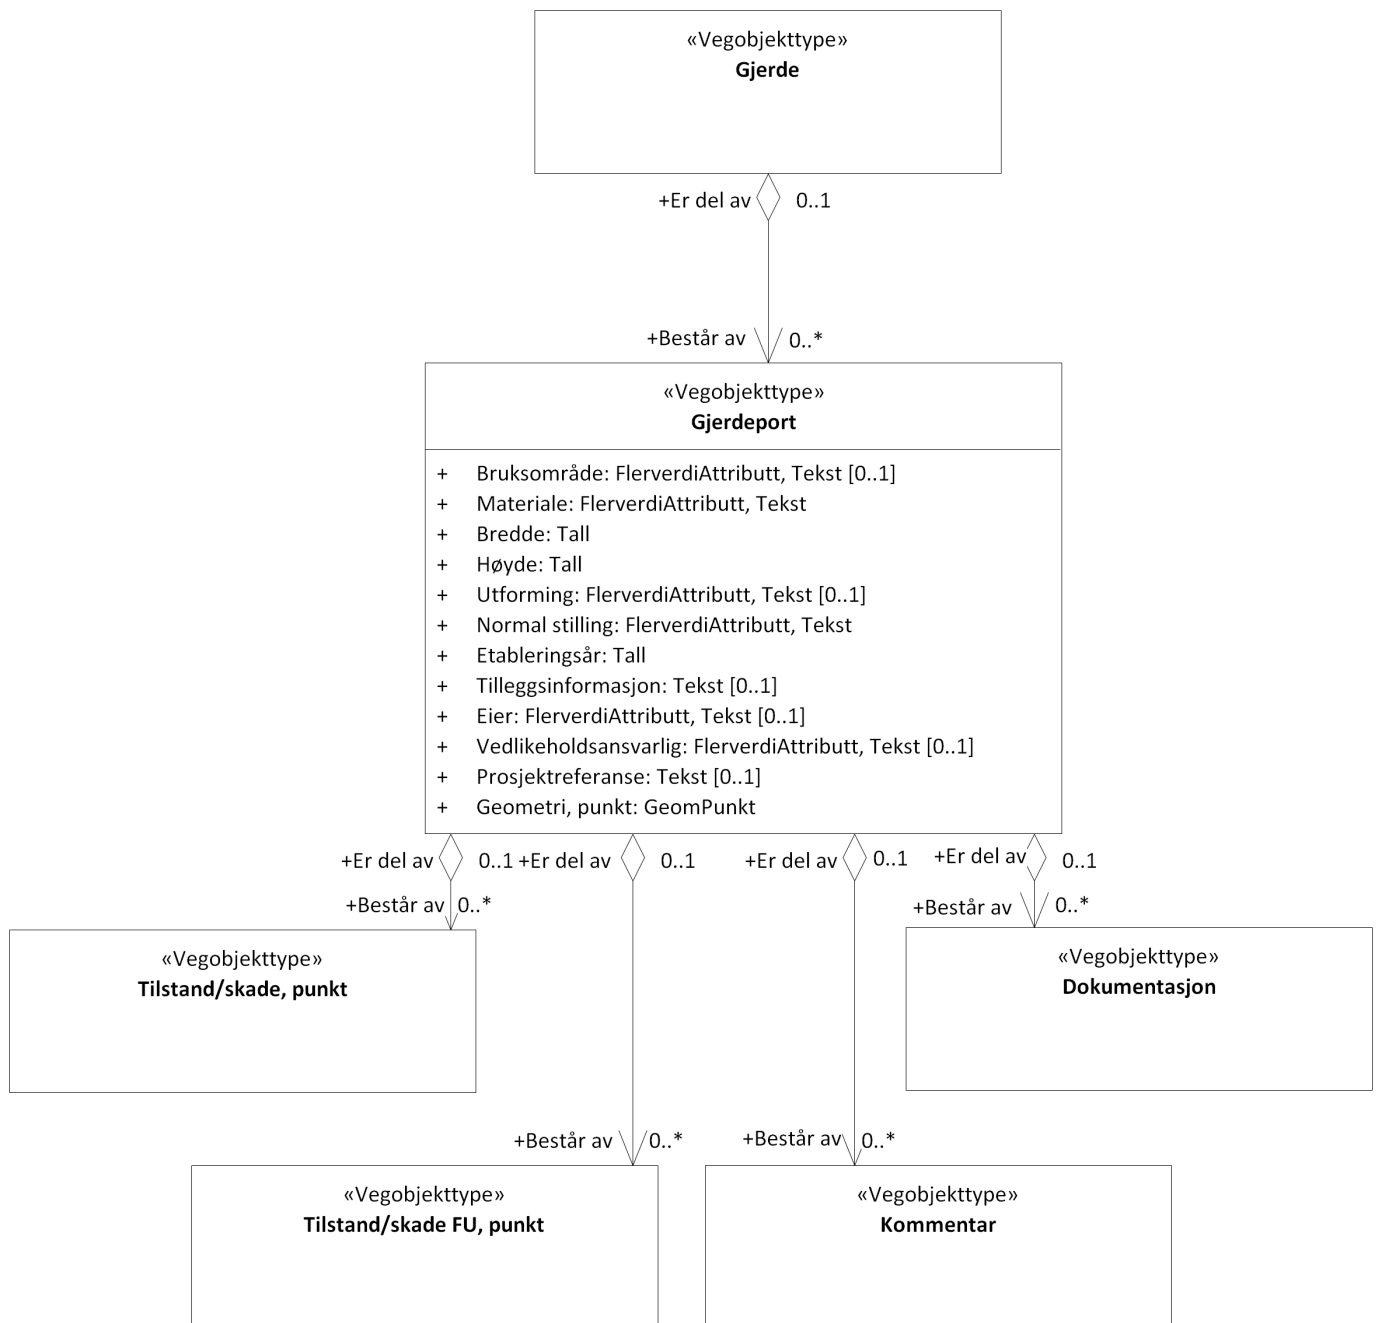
«Vegobjekttype»
**Gjerde**

+Er del av 0..1

+Består av 0..*

«Vegobjekttype»
**Gjerdeport**

+ Bruksområde: FlerverdiAttributt, Tekst [0..1]
+ Materiale: FlerverdiAttributt, Tekst
+ Bredde: Tall
+ Høyde: Tall
+ Utforming: FlerverdiAttributt, Tekst [0..1]
+ Normal stilling: FlerverdiAttributt, Tekst
+ Etableringsår: Tall
+ Tilleggsinformasjon: Tekst [0..1]
+ Eier: FlerverdiAttributt, Tekst [0..1]
+ Vedlikeholdsansvarlig: FlerverdiAttributt, Tekst [0..1]
+ Prosjektreferanse: Tekst [0..1]
+ Geometri, punkt: GeomPunkt

+Er del av 0..1 +Er del av 0..1 +Er del av 0..1 +Er del av 0..1

+Består av 0..*

«Vegobjekttype»
**Tilstand/skade, punkt**

+Består av 0..*

«Vegobjekttype»
**Dokumentasjon**

+Består av 0..*

«Vegobjekttype»
**Tilstand/skade FU, punkt**

+Består av 0..*

«Vegobjekttype»
**Kommentar**